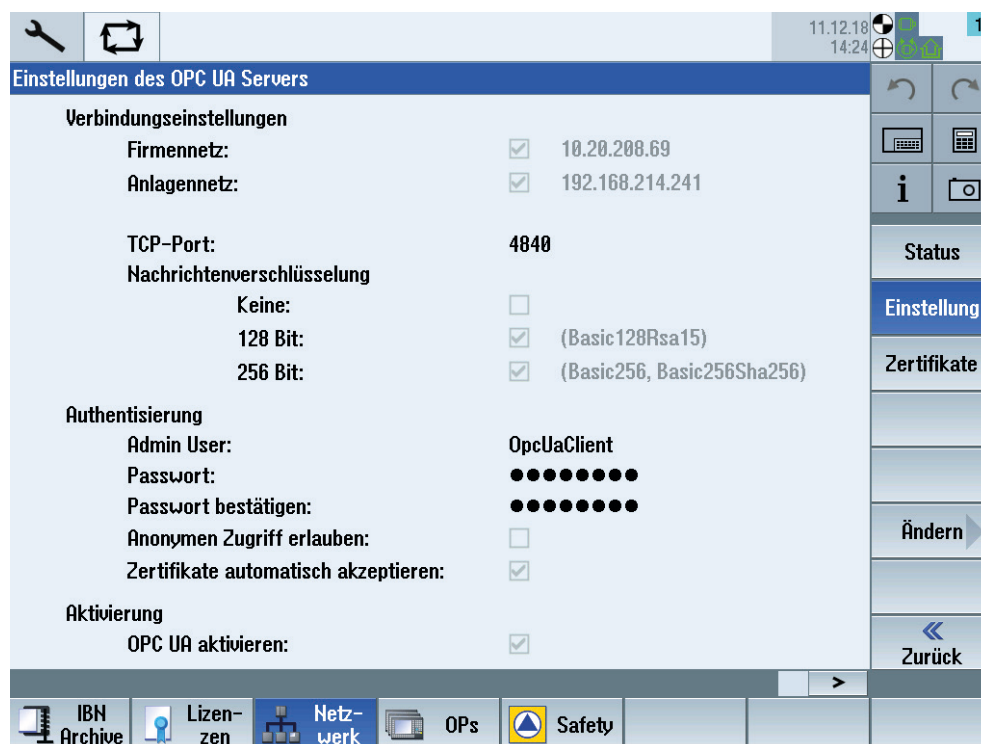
11.12.18
14:24

Einstellungen des OPC UA Servers

Verbindungseinstellungen

Firmennetz: 10.20.208.69

Anlagennetz: 192.168.214.241

TCP-Port: 4840

Nachrichtenverschlüsselung

Keine:

128 Bit: (Basic128Rsa15)

256 Bit: (Basic256, Basic256Sha256)

Authentisierung

Admin User: OpcUaClient

Passwort: ●●●●●●●●

Passwort bestätigen: ●●●●●●●●

Anonymen Zugriff erlauben:

Zertifikate automatisch akzeptieren:

Aktivierung

OPC UA aktivieren:

Status

Einstellung

Zertifikate

Ändern

Zurück

>

IBN Archive

Lizenzen

Netzwerk

OPs

Safety